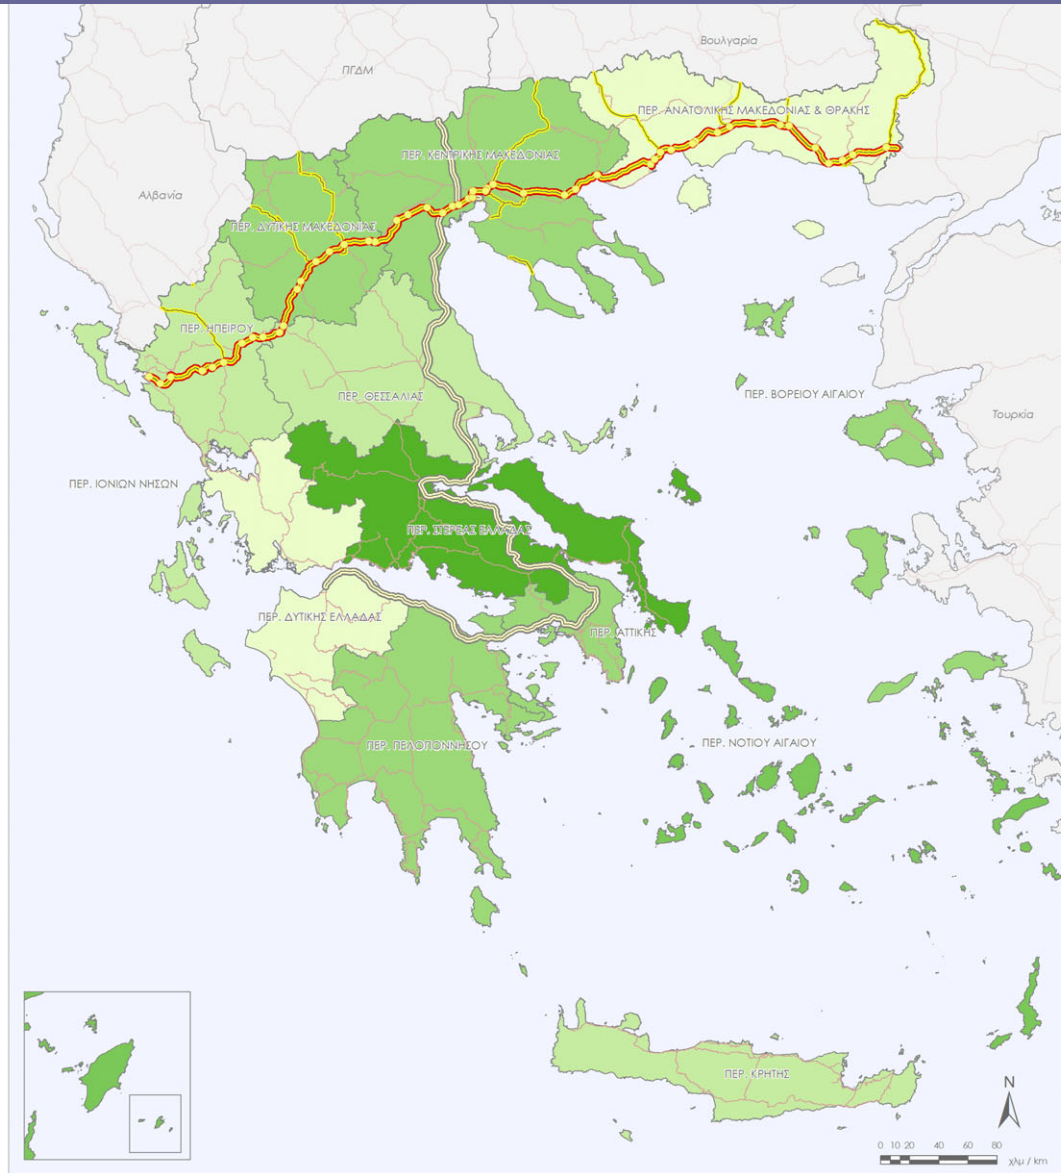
Βουλγαρία

ΠΓΔΜ

ΠΕΡ. ΑΝΑΤΟΛΙΚΗΣ ΜΑΚΕΔΟΝΙΑΣ & ΘΡΑΚΗΣ

ΠΕΡ. ΚΕΝΤΡΙΚΗΣ ΜΑΚΕΔΟΝΙΑΣ

Αλβανία

ΠΕΡ. ΔΥΤΙΚΗΣ ΜΑΚΕΔΟΝΙΑΣ

ΠΕΡ. ΗΠΕΙΡΟΥ

ΠΕΡ. ΘΕΣΣΑΛΙΑΣ

ΠΕΡ. ΒΟΡΕΙΟΥ ΑΙΓΑΙΟΥ

Τουρκία

ΠΕΡ. ΙΟΝΙΩΝ ΝΗΣΩΝ

ΠΕΡ. ΣΤΕΡΕΑΣ ΕΛΛΑΔΑΣ

ΠΕΡ. ΔΥΤΙΚΗΣ ΕΛΛΑΔΑΣ

ΠΕΡ. ΑΤΤΙΚΗΣ

ΠΕΡ. ΠΕΛΟΠΟΝΝΗΣΟΥ

ΠΕΡ. ΝΟΤΙΟΥ ΑΙΓΑΙΟΥ

ΠΕΡ. ΚΡΗΤΗΣ

N

0 10 20 40 60 80
χλμ / km